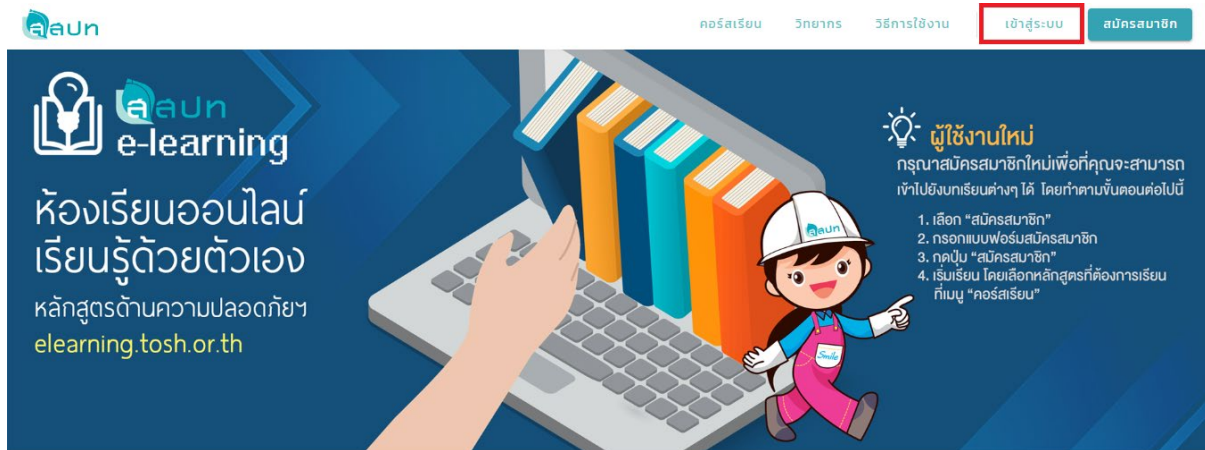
สอปก

คอร์สเรียน วิทยากร วิธีการใช้งาน เข้าสู่ระบบ สมัครสมาชิก

สอปก
e-learning

ห้องเรียนออนไลน์
เรียนรู้ด้วยตัวเอง
หลักสูตรด้านความปลอดภัยฯ
elearning.tosh.or.th

ผู้ใช้งานใหม่
กรุณาสมัครสมาชิกใหม่เพื่อที่คุณจะสามารถเข้าไปยังบทเรียนต่างๆ ได้ โดยทำตามขั้นตอนต่อไปนี้

1. เลือก "สมัครสมาชิก"
2. กรอกแบบฟอร์มสมัครสมาชิก
3. กดปุ่ม "สมัครสมาชิก"
4. เริ่มเรียน โดยเลือกหลักสูตรที่ต้องการเรียนที่เมนู "คอร์สเรียน"

สอปก
Smile